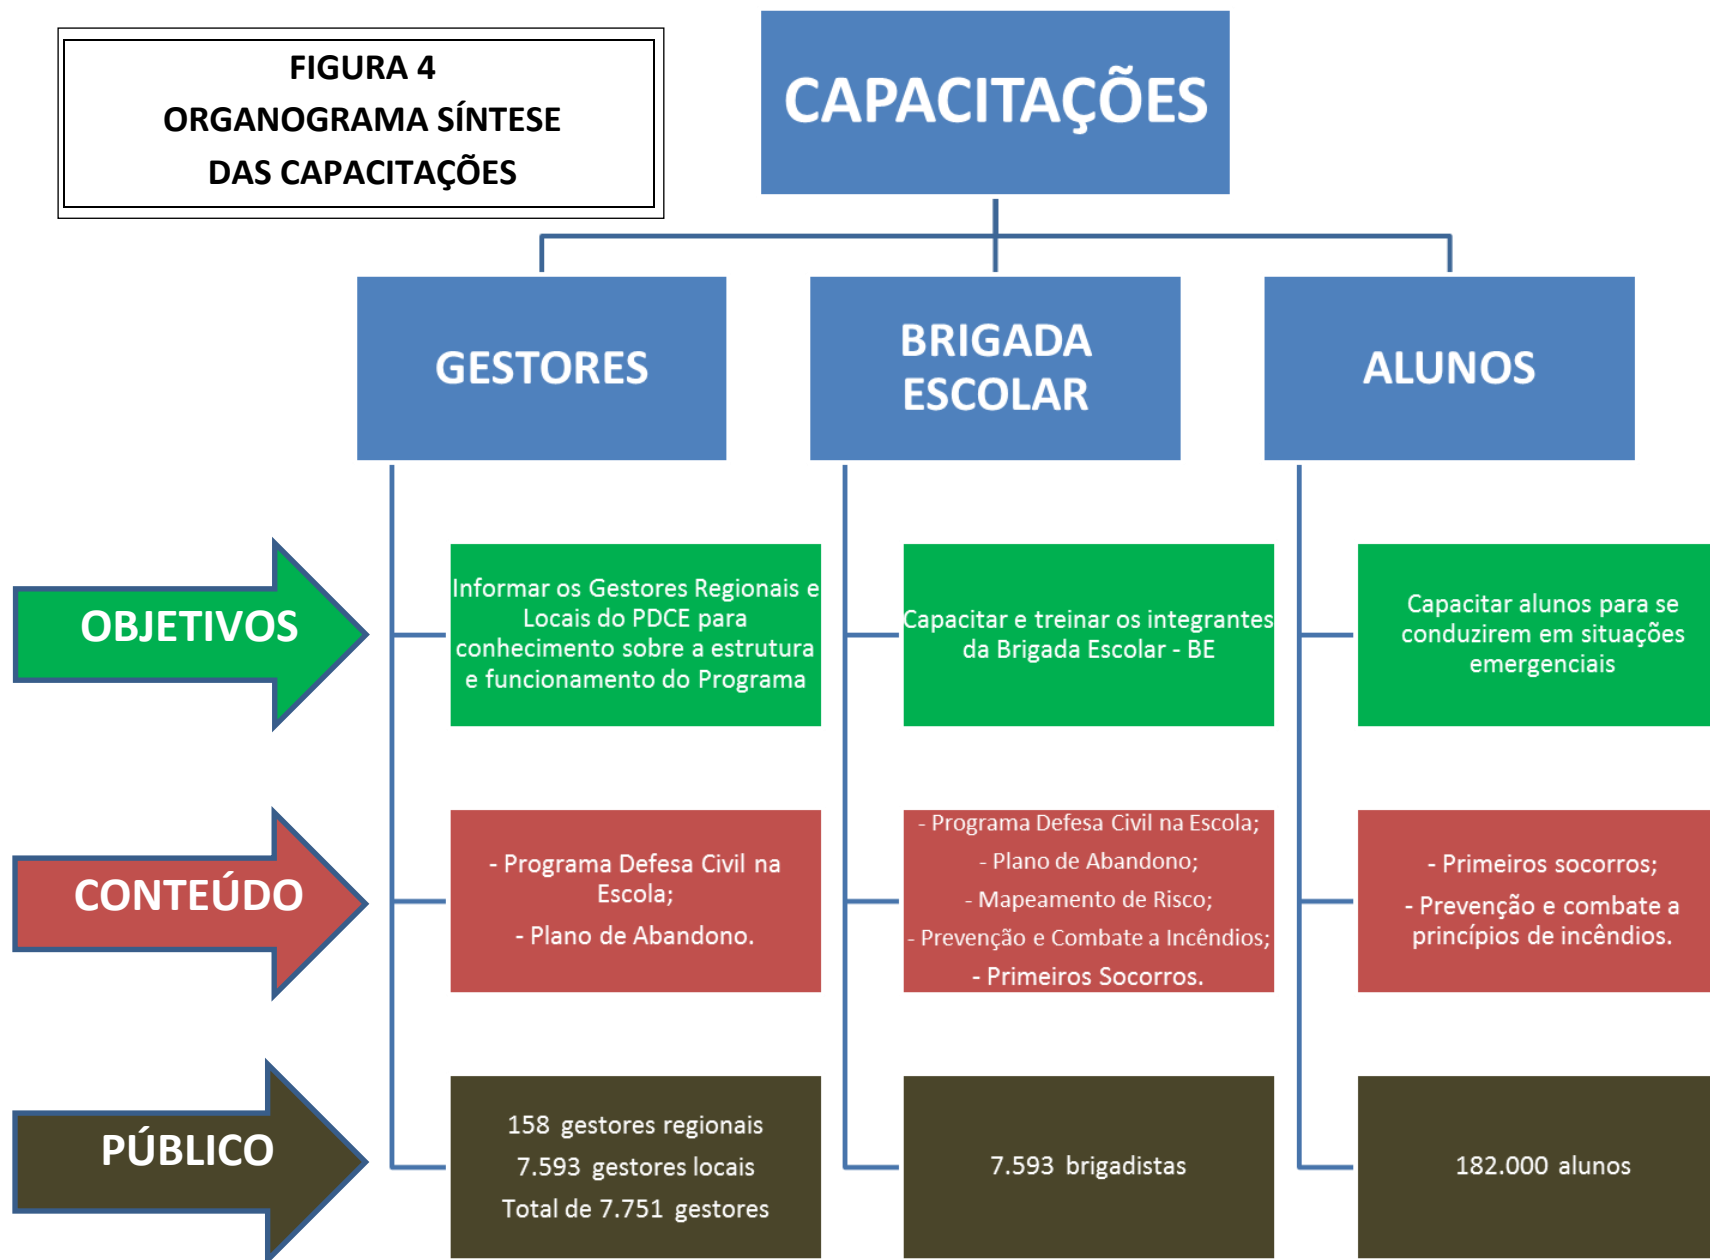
FIGURA 4
ORGANOGRAMA SÍNTESE
DAS CAPACITAÇÕES

CAPACITAÇÕES

GESTORES

BRIGADA ESCOLAR

ALUNOS

OBJETIVOS

Informar os Gestores Regionais e Locais do PDCE para conhecimento sobre a estrutura e funcionamento do Programa

Capacitar e treinar os integrantes da Brigada Escolar - BE

Capacitar alunos para se conduzirem em situações emergenciais

CONTEÚDO

- Programa Defesa Civil na Escola;
- Plano de Abandono.

- Programa Defesa Civil na Escola;
- Plano de Abandono;
- Mapeamento de Risco;
- Prevenção e Combate a Incêndios;
- Primeiros Socorros.

- Primeiros socorros;
- Prevenção e combate a princípios de incêndios.

PÚBLICO

158 gestores regionais
7.593 gestores locais
Total de 7.751 gestores

7.593 brigadistas

182.000 alunos